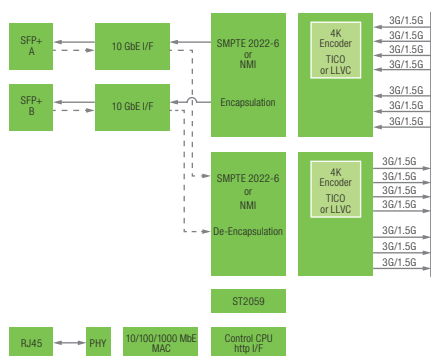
SFP+
A

10 GbE I/F

SFP+
B

10 GbE I/F

SMPTE 2022-6
or
NMI

Encapsulation

SMPTE 2022-6
or
NMI

De-Encapsulation

ST2059

4K
Encoder

TICO
or LLVC

3G/1.5G
3G/1.5G
3G/1.5G
3G/1.5G
3G/1.5G
3G/1.5G
3G/1.5G
3G/1.5G

4K
Encoder

TICO
or LLVC

3G/1.5G
3G/1.5G
3G/1.5G
3G/1.5G
3G/1.5G
3G/1.5G
3G/1.5G
3G/1.5G

RJ45

PHY

10/100/1000 MbE
MAC

Control CPU
http I/F